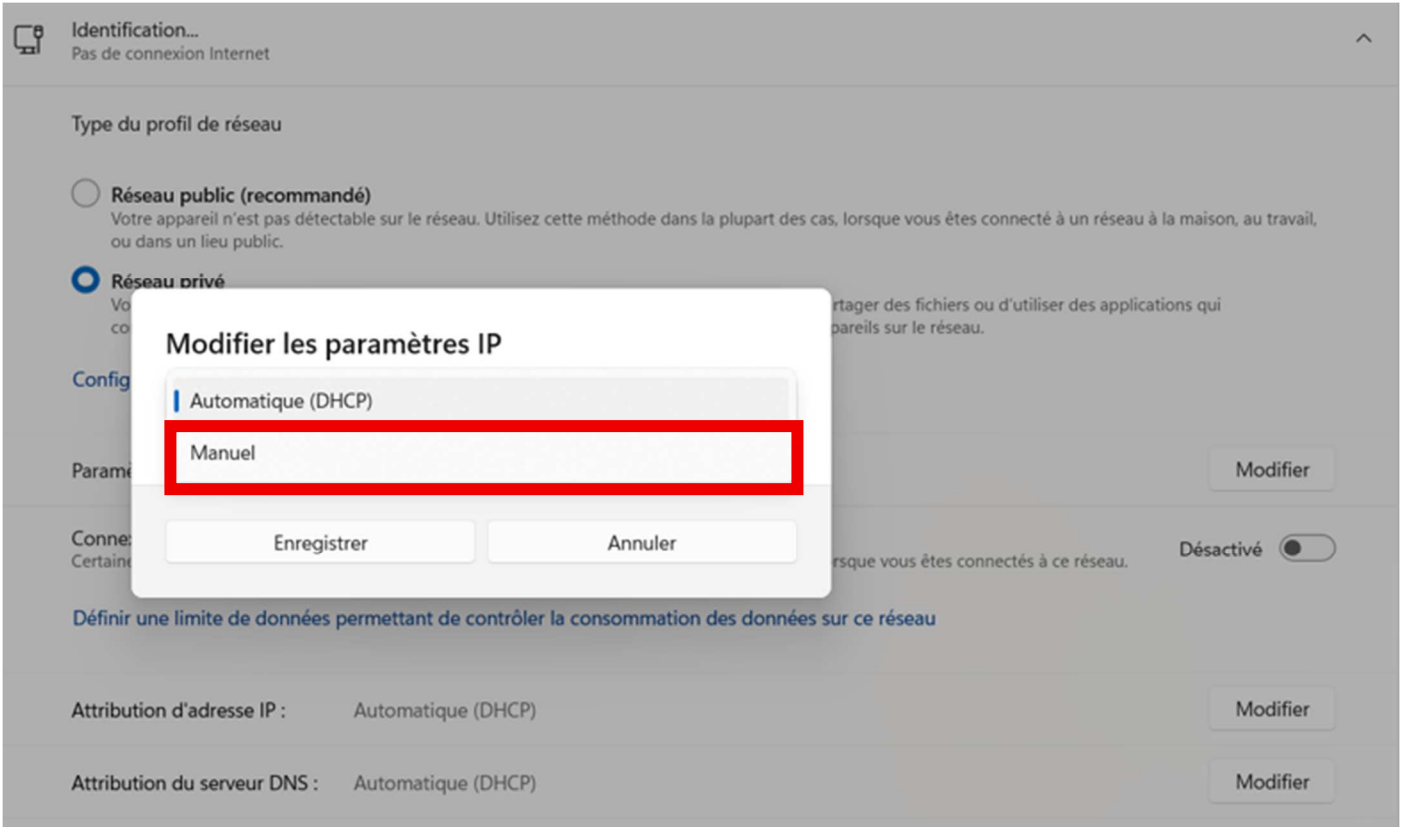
Identification...
Pas de connexion Internet

Type du profil de réseau

Réseau public (recommandé)
Votre appareil n'est pas détectable sur le réseau. Utilisez cette méthode dans la plupart des cas, lorsque vous êtes connecté à un réseau à la maison, au travail, ou dans un lieu public.

Réseau privé
Vo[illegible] rtager des fichiers ou d'utiliser des applications qui co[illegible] pareils sur le réseau.

Config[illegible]

Modifier les paramètres IP

Automatique (DHCP)

Manuel

Enregistrer

Annuler

Paramè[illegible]

Modifier

Conne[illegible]
Certaine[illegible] rsque vous êtes connectés à ce réseau.

Désactivé

Définir une limite de données permettant de contrôler la consommation des données sur ce réseau

Attribution d'adresse IP : Automatique (DHCP)

Modifier

Attribution du serveur DNS : Automatique (DHCP)

Modifier